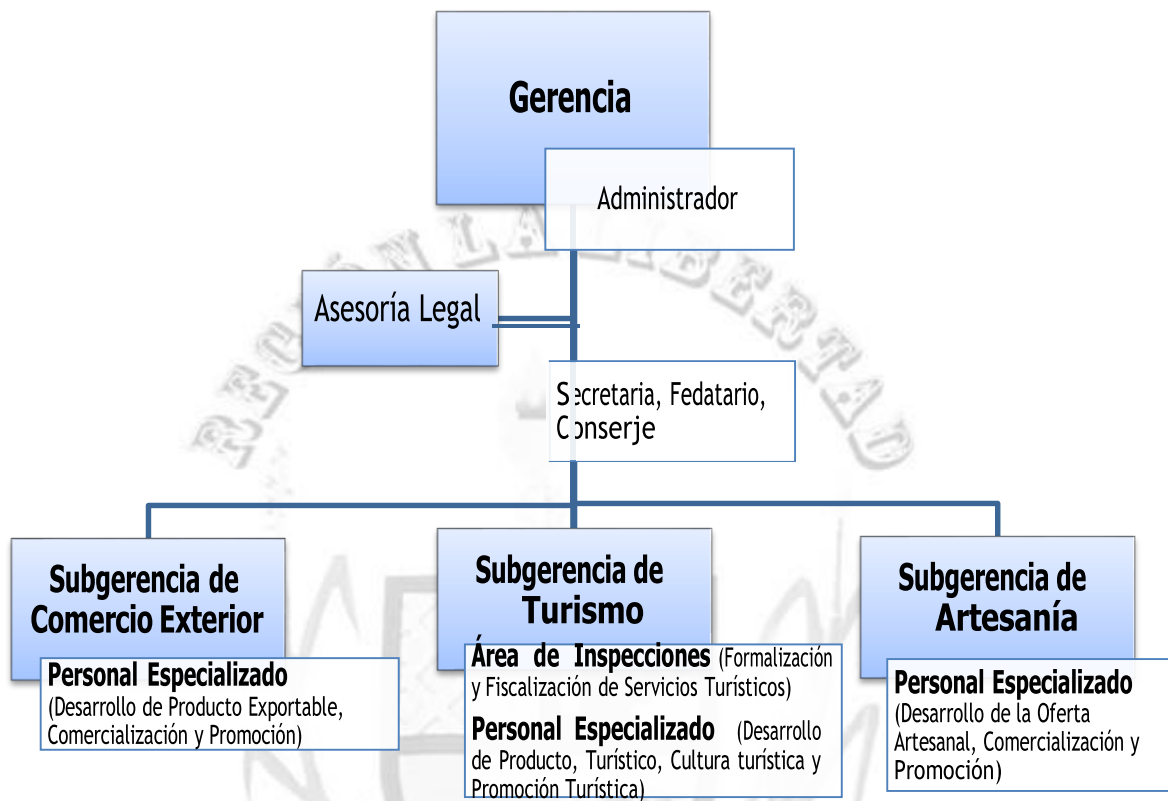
Gerencia

Administrador

Asesoría Legal

Secretaria, Fedatario, Conserje

Subgerencia de Comercio Exterior

Personal Especializado (Desarrollo de Producto Exportable, Comercialización y Promoción)

Subgerencia de Turismo

Área de Inspecciones (Formalización y Fiscalización de Servicios Turísticos)

Personal Especializado (Desarrollo de Producto, Turístico, Cultura turística y Promoción Turística)

Subgerencia de Artesanía

Personal Especializado (Desarrollo de la Oferta Artesanal, Comercialización y Promoción)